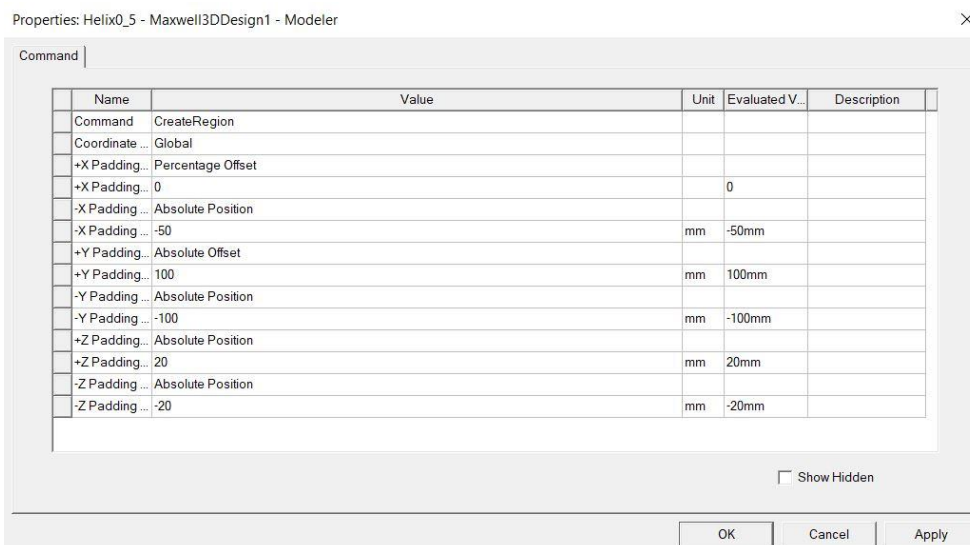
Properties: Helix0_5 - Maxwell3DDesign1 - Modeler

×

Command

| Name | Value | Unit | Evaluated V... | Description |
|---|---|---|---|---|
| Command | CreateRegion | | | |
| Coordinate ... | Global | | | |
| +X Padding... | Percentage Offset | | | |
| +X Padding... | 0 | | 0 | |
| -X Padding ... | Absolute Position | | | |
| -X Padding ... | -50 | mm | -50mm | |
| +Y Padding... | Absolute Offset | | | |
| +Y Padding... | 100 | mm | 100mm | |
| -Y Padding ... | Absolute Position | | | |
| -Y Padding ... | -100 | mm | -100mm | |
| +Z Padding... | Absolute Position | | | |
| +Z Padding... | 20 | mm | 20mm | |
| -Z Padding ... | Absolute Position | | | |
| -Z Padding ... | -20 | mm | -20mm | |

Show Hidden

OK Cancel Apply